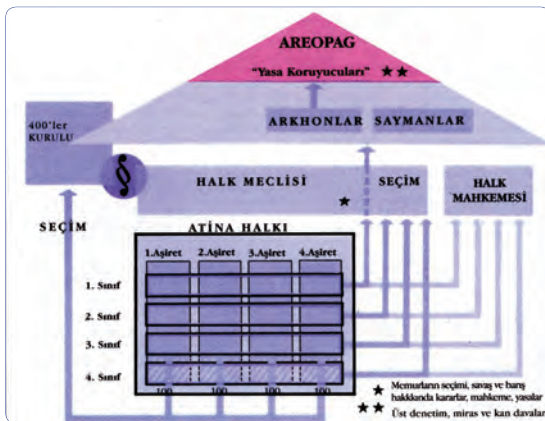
AREOPAG

"Yasa Koruyucuları" ★★

400'ler KURULU

ARKHONLAR

SAYMANLAR

§

HALK MECLİSİ

SEÇİM

★

HALK MAHKEMESİ

SEÇİM

ATİNA HALKI

1.Aşiret

2.Aşiret

3.Aşiret

4.Aşiret

1. Sınıf

2. Sınıf

3. Sınıf

4. Sınıf

100

100

100

100

★ Memurların seçimi, savaş ve barış hakkında kararlar, mahkeme, yasalar

★★ Üst denetim, miras ve kan davaları